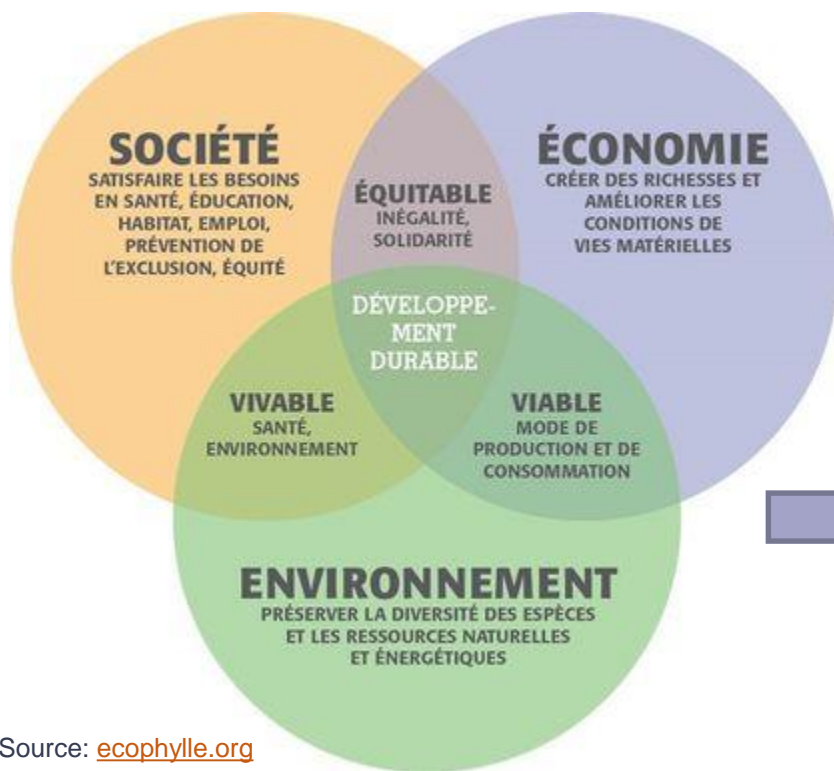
SOCIÉTÉ
SATISFAIRE LES BESOINS EN SANTÉ, ÉDUCATION, HABITAT, EMPLOI, PRÉVENTION DE L'EXCLUSION, ÉQUITÉ

ÉQUITABLE
INÉGALITÉ, SOLIDARITÉ

ÉCONOMIE
CRÉER DES RICHESSES ET AMÉLIORER LES CONDITIONS DE VIES MATÉRIELLES

DÉVELOPPEMENT DURABLE

VIVABLE
SANTÉ, ENVIRONNEMENT

VIABLE
MODE DE PRODUCTION ET DE CONSOMMATION

ENVIRONNEMENT
PRÉSERVER LA DIVERSITÉ DES ESPÈCES ET LES RESSOURCES NATURELLES ET ÉNERGÉTIQUES

Source: ecophylle.org